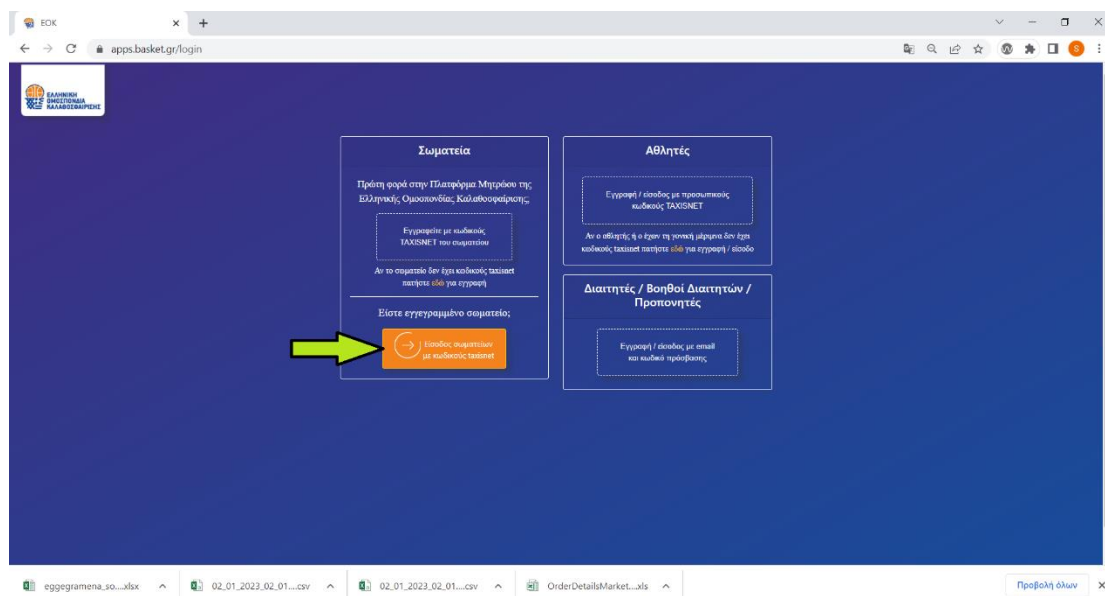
EOK

apps.basket.gr/login

ΕΛΛΗΝΙΚΗ ΟΜΟΣΠΟΝΔΙΑ ΚΑΛΑΘΟΣΦΑΙΡΙΣΗΣ

Σωματεία

Πρώτη φορά στην Πλατφόρμα Μητρώου της Ελληνικής Ομοσπονδίας Καλαθοσφαίρισης;

Εγγραφείτε με κωδικούς TAXISNET του σωματείου

Αν το σωματείο δεν έχει κωδικούς taxisnet πατήστε εδώ για εγγραφή

Είστε εγγεγραμμένο σωματείο;

Είσοδος σωματείων με κωδικούς taxisnet

Αθλητές

Εγγραφή / είσοδος με προσωπικούς κωδικούς TAXISNET

Αν ο αθλητής ή ο έχων τη γονική μέριμνα δεν έχει κωδικούς taxisnet πατήστε εδώ για εγγραφή / είσοδο

Διαιτητές / Βοηθοί Διαιτητών / Προπονητές

Εγγραφή / είσοδος με email και κωδικό πρόσβασης

eggegramena_so....xlsx

02_01_2023_02_01....csv

02_01_2023_02_01....csv

OrderDetailsMarket....xls

Προβολή όλων